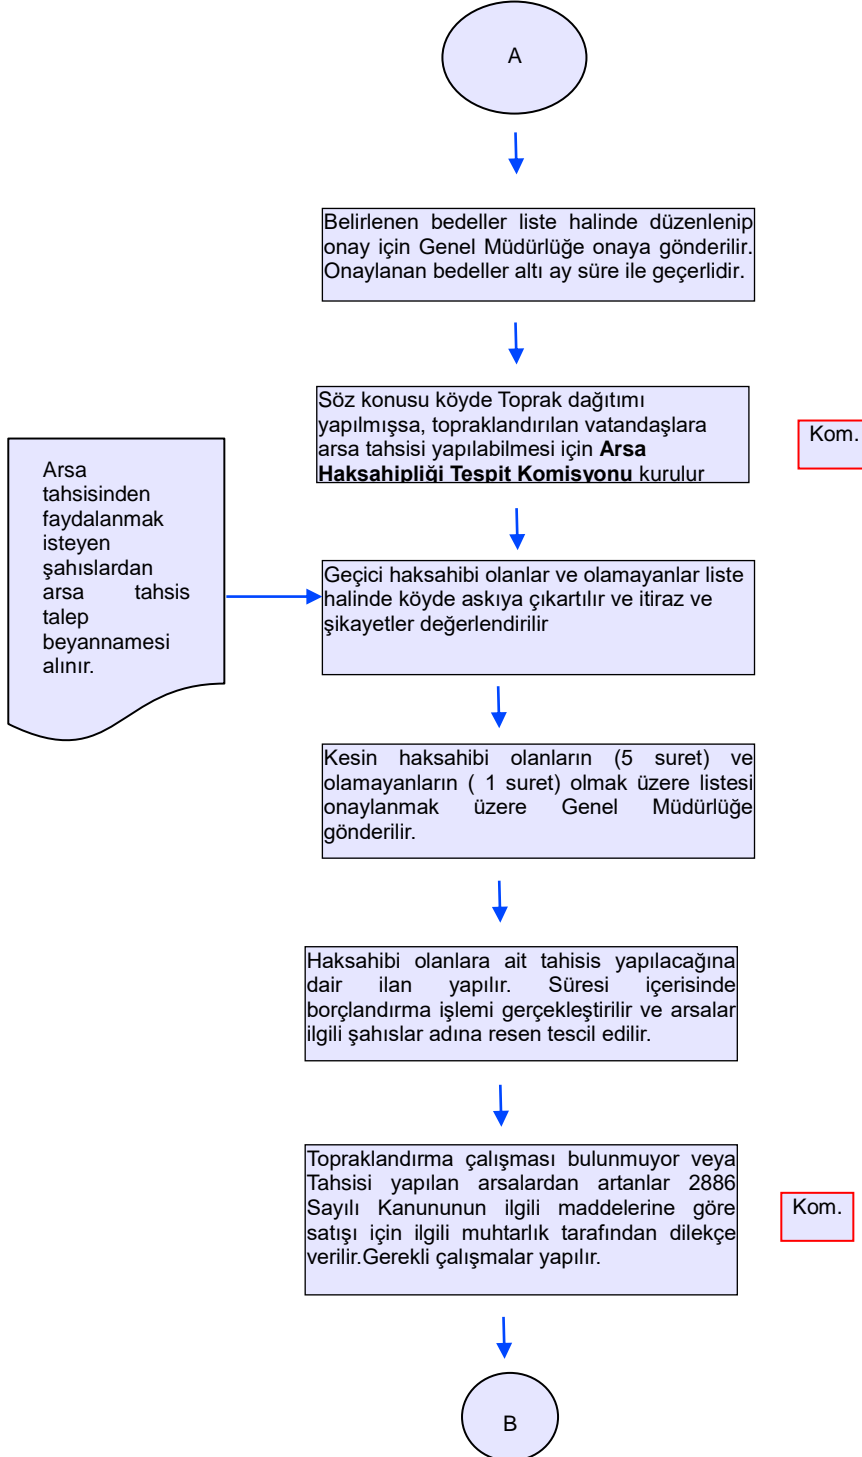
A

Belirlenen bedeller liste halinde düzenlenip onay için Genel Müdürlüğe onaya gönderilir. Onaylanan bedeller altı ay süre ile geçerlidir.

Söz konusu köyde Toprak dağıtımı yapılmışsa, topraklandırılan vatandaşlara arsa tahsisi yapılabilmesi için **Arsa Haksahipliği Tespit Komisyonu** kurulur

Kom.

Arsa tahsisinden faydalanmak isteyen şahıslardan arsa tahsis talep beyannamesi alınır.

Geçici haksahibi olanlar ve olamayanlar liste halinde köyde askıya çıkartılır ve itiraz ve şikayetler değerlendirilir

Kesin haksahibi olanların (5 suret) ve olamayanların ( 1 suret) olmak üzere listesi onaylanmak üzere Genel Müdürlüğe gönderilir.

Haksahibi olanlara ait tahisis yapılacağına dair ilan yapılır. Süresi içerisinde borçlandırma işlemi gerçekleştirilir ve arsalar ilgili şahıslar adına resen tescil edilir.

Topraklandırma çalışması bulunmuyor veya Tahsisi yapılan arsalardan artanlar 2886 Sayılı Kanununun ilgili maddelerine göre satışı için ilgili muhtarlık tarafından dilekçe verilir.Gerekli çalışmalar yapılır.

Kom.

B